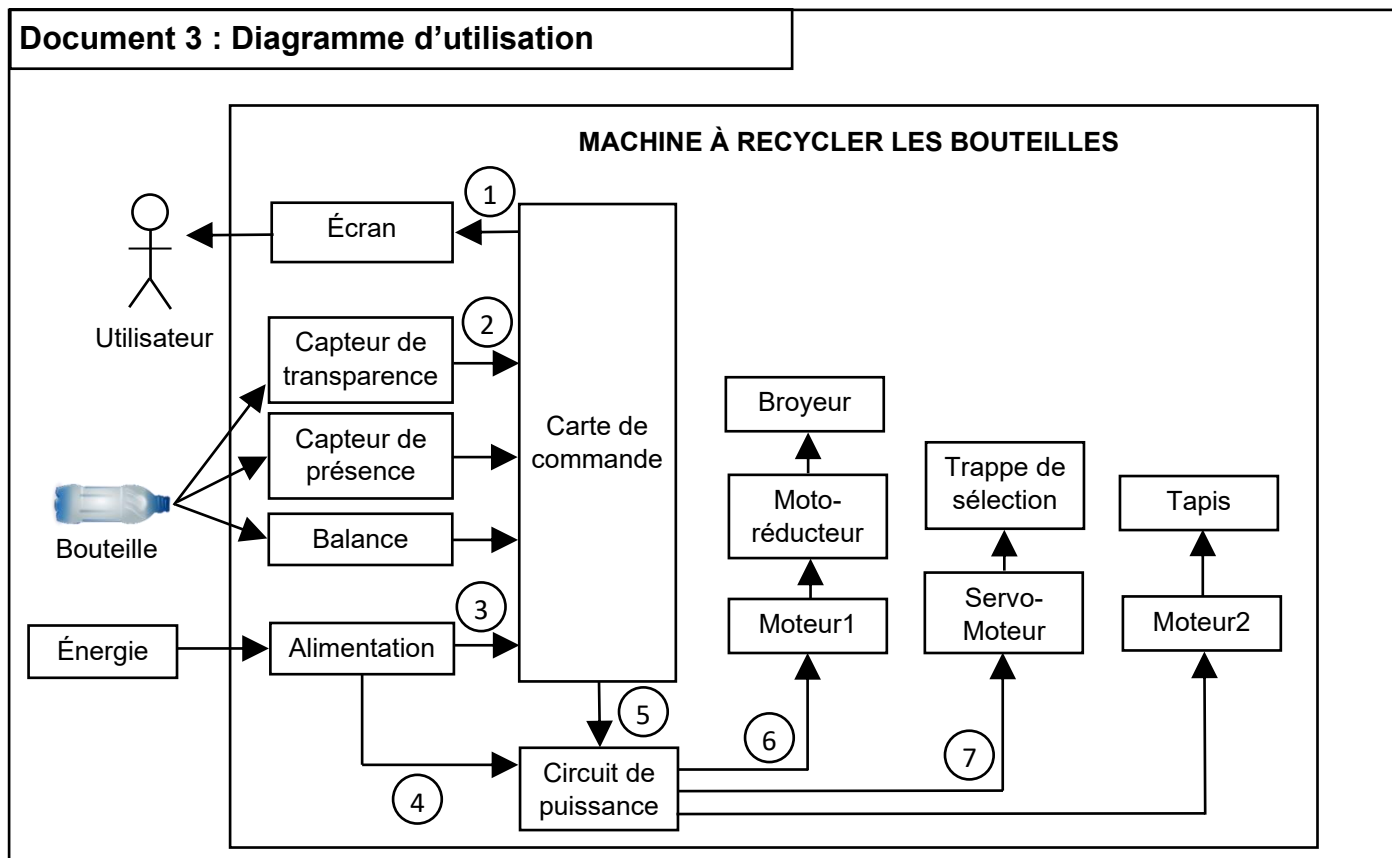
Document 3 : Diagramme d'utilisation

MACHINE À RECYCLER LES BOUTEILLES

Utilisateur

Écran

1

Capteur de transparence

2

Capteur de présence

Balance

Bouteille

Carte de commande

Énergie

Alimentation

3

5

4

Circuit de puissance

Broyeur

Moto-réducteur

Moteur1

6

Trappe de sélection

Servo-Moteur

7

Tapis

Moteur2